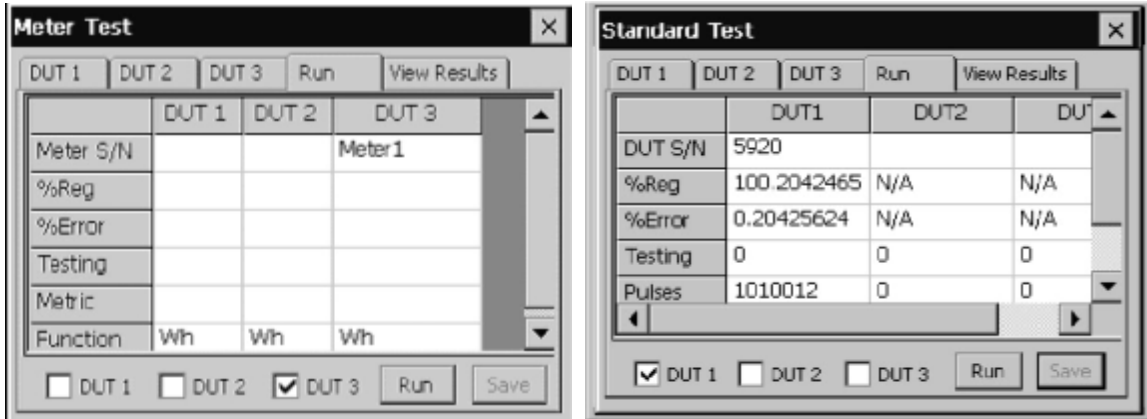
Meter Test

DUT 1 | DUT 2 | DUT 3 | Run | View Results

| | DUT 1 | DUT 2 | DUT 3 |
|---|---|---|---|
| Meter S/N | | | Meter1 |
| %Reg | | | |
| %Error | | | |
| Testing | | | |
| Metric | | | |
| Function | Wh | Wh | Wh |

DUT 1 DUT 2 DUT 3 Run Save

Standard Test

DUT 1 | DUT 2 | DUT 3 | Run | View Results

| | DUT1 | DUT2 | DU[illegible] |
|---|---|---|---|
| DUT S/N | 5920 | | |
| %Reg | 100.2042465 | N/A | N/A |
| %Error | 0.20425624 | N/A | N/A |
| Testing | 0 | 0 | 0 |
| Pulses | 1010012 | 0 | 0 |

DUT 1 DUT 2 DUT 3 Run Save